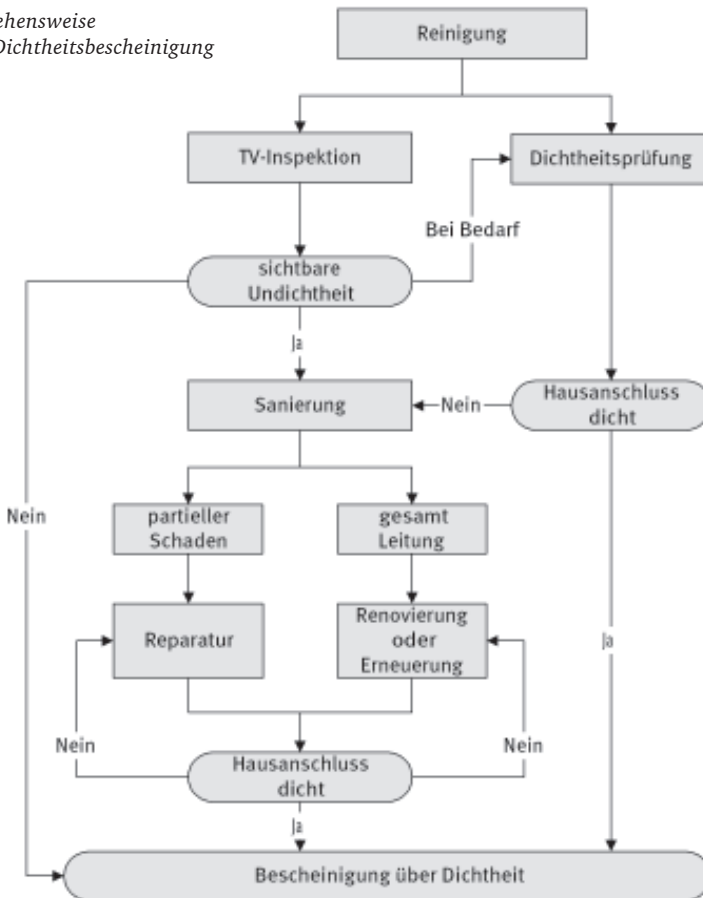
ehensweise
Dichtheitsbescheinigung

Reinigung

TV-Inspektion

Dichtheitsprüfung

Bei Bedarf

sichtbare Undichtheit

Ja

Sanierung

Nein

Hausanschluss dicht

Nein

partieller Schaden

gesamt Leitung

Reparatur

Renovierung oder Erneuerung

Ja

Nein

Nein

Hausanschluss dicht

Ja

Bescheinigung über Dichtheit